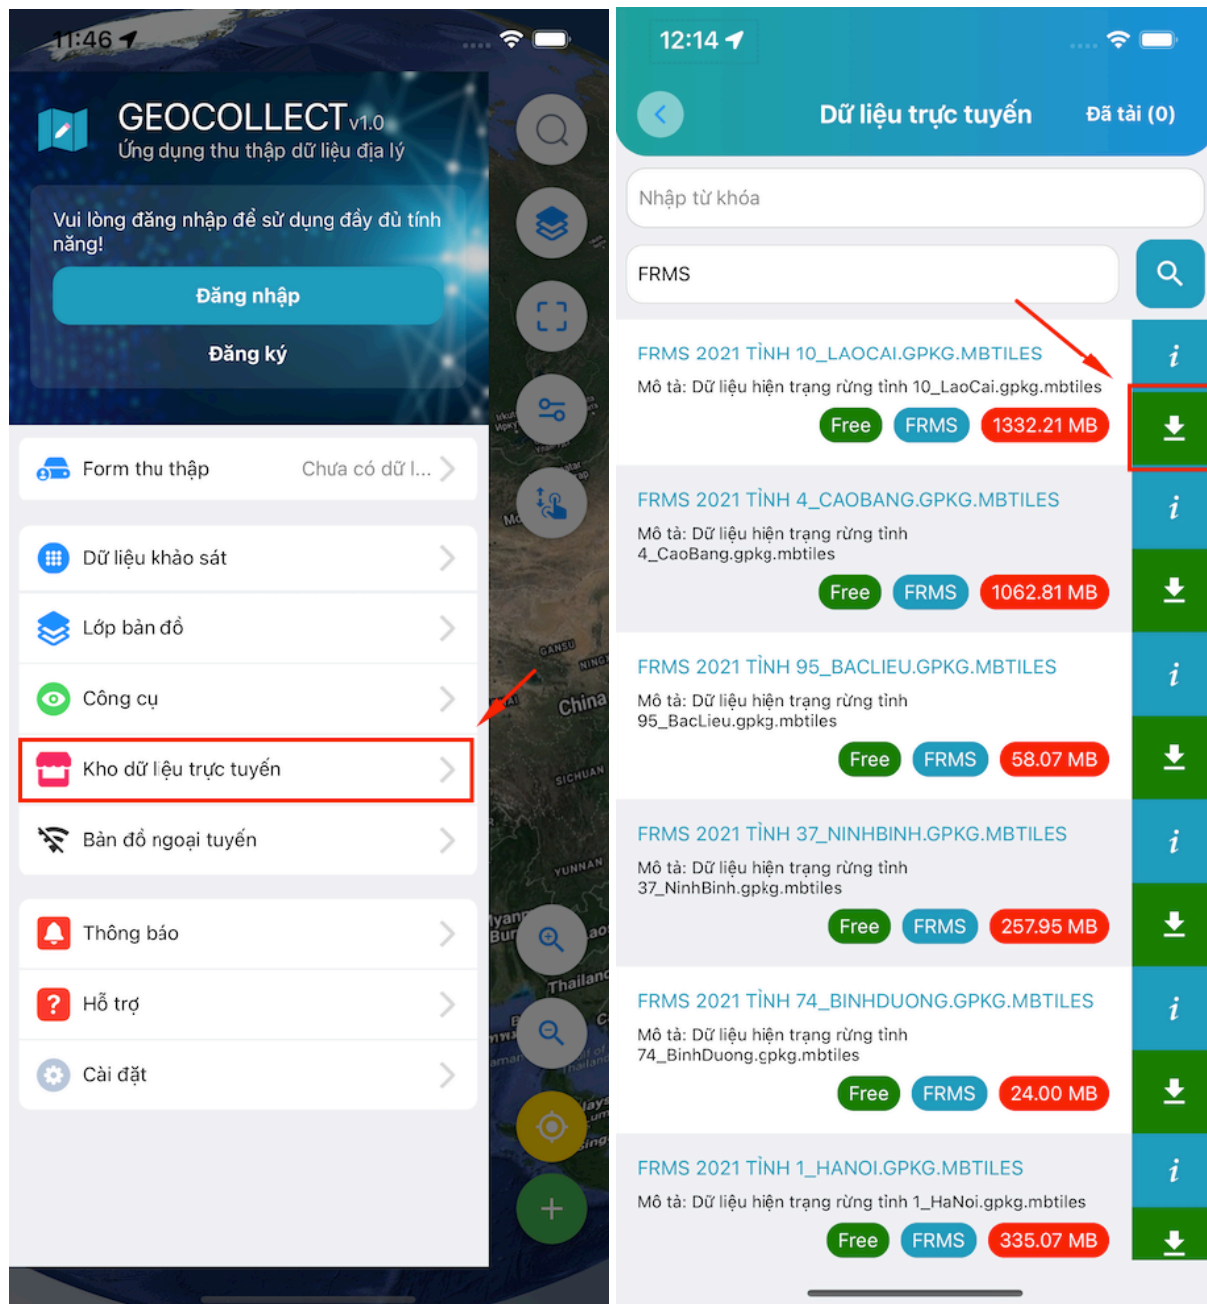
11:46

GEOCOLLECT v1.0
Ứng dụng thu thập dữ liệu địa lý

Vui lòng đăng nhập để sử dụng đầy đủ tính năng!

Đăng nhập

Đăng ký

Form thu thập Chưa có dữ l...

Dữ liệu khảo sát

Lớp bản đồ

Công cụ

Kho dữ liệu trực tuyến

Bản đồ ngoại tuyến

Thông báo

Hỗ trợ

Cài đặt

China

Thailand

12:14

Dữ liệu trực tuyến Đã tải (0)

Nhập từ khóa

FRMS

FRMS 2021 TỈNH 10_LAOCAI.GPKG.MBTILES
Mô tả: Dữ liệu hiện trạng rừng tỉnh 10_LaoCai.gpkg.mbtiles
Free FRMS 1332.21 MB

FRMS 2021 TỈNH 4_CAOBANG.GPKG.MBTILES
Mô tả: Dữ liệu hiện trạng rừng tỉnh 4_CaoBang.gpkg.mbtiles
Free FRMS 1062.81 MB

FRMS 2021 TỈNH 95_BACLIEU.GPKG.MBTILES
Mô tả: Dữ liệu hiện trạng rừng tỉnh 95_BacLieu.gpkg.mbtiles
Free FRMS 58.07 MB

FRMS 2021 TỈNH 37_NINHBINH.GPKG.MBTILES
Mô tả: Dữ liệu hiện trạng rừng tỉnh 37_NinhBinh.gpkg.mbtiles
Free FRMS 257.95 MB

FRMS 2021 TỈNH 74_BINHDUONG.GPKG.MBTILES
Mô tả: Dữ liệu hiện trạng rừng tỉnh 74_BinhDuong.gpkg.mbtiles
Free FRMS 24.00 MB

FRMS 2021 TỈNH 1_HANOI.GPKG.MBTILES
Mô tả: Dữ liệu hiện trạng rừng tỉnh 1_HaNoi.gpkg.mbtiles
Free FRMS 335.07 MB